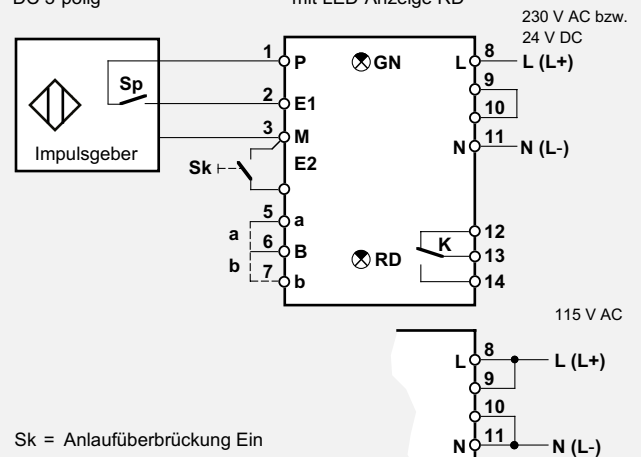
DC 3-polig

mit LED Anzeige RD

230 V AC bzw.
24 V DC

1 P
⊗GN
L 8 L (L+)
Sp
2 E1
9
10
3 M
N 11 N (L-)
Impulsgeber
Sk
E2
5 a
12
a 6 B
K
13
b 7 b
⊗RD
14

115 V AC

L 8 L (L+)
9
10
N 11 N (L-)

Sk = Anlaufüberbrückung Ein